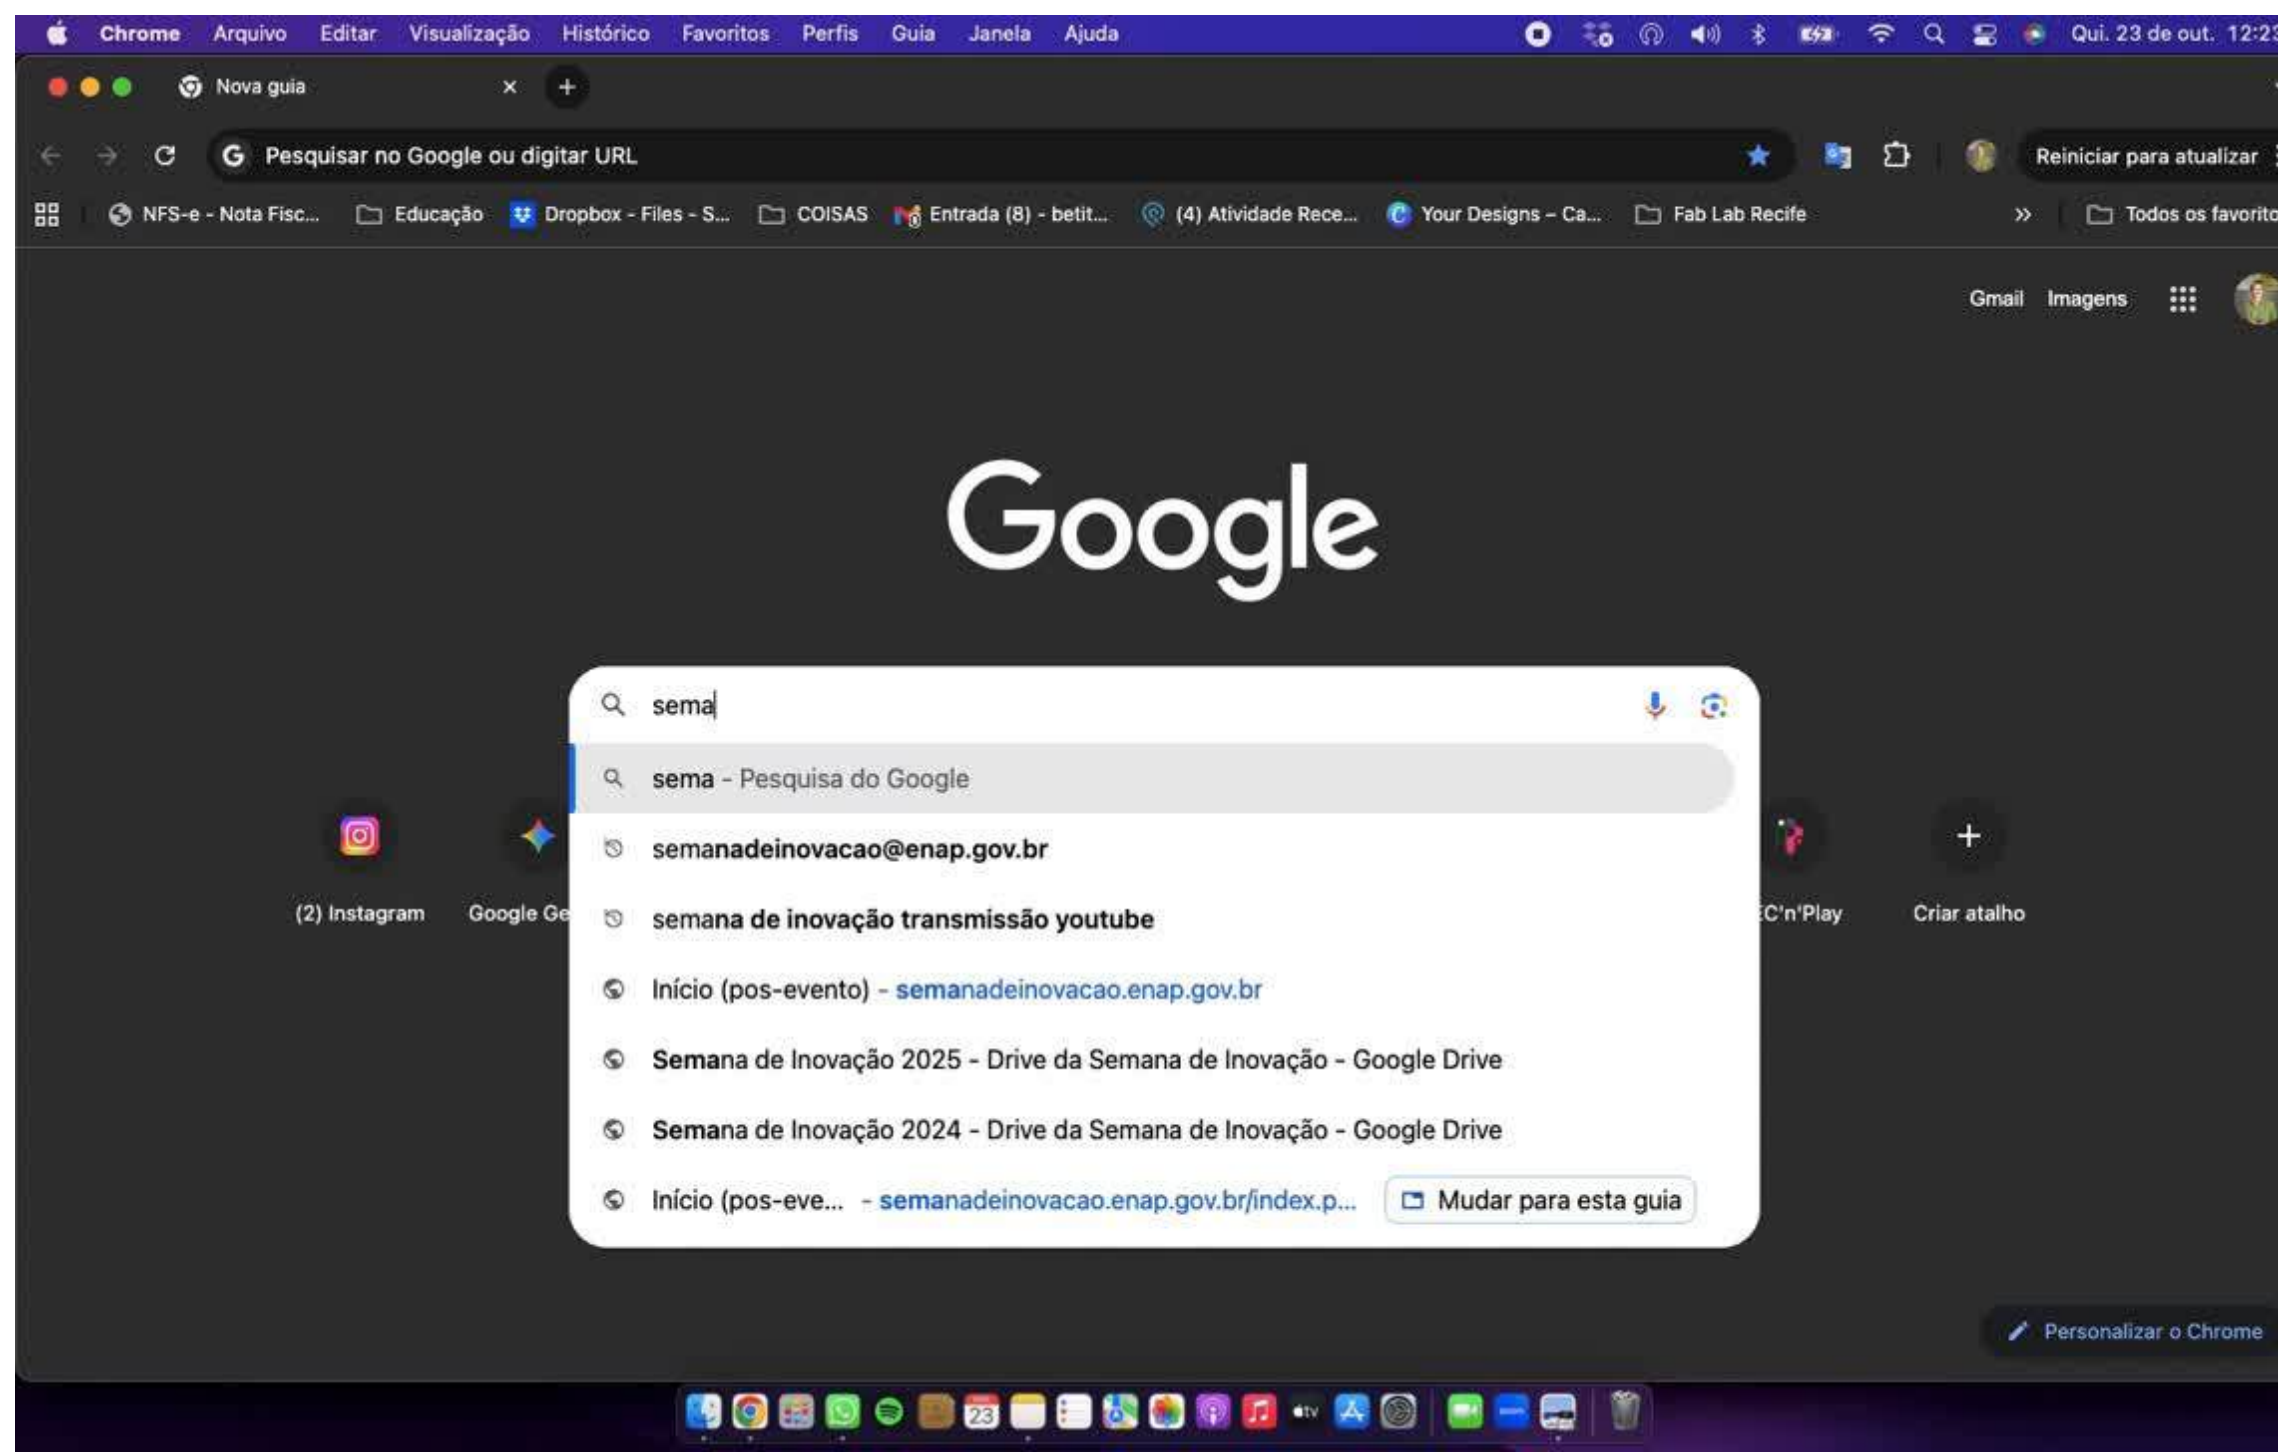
Chrome Arquivo Editar Visualização Histórico Favoritos Perfis Guia Janela Ajuda

Qui. 23 de out. 12:23

Nova guia

Pesquisar no Google ou digitar URL

Reiniciar para atualizar

NFS-e - Nota Fisc... Educação Dropbox - Files - S... COISAS Entrada (8) - betit... (4) Atividade Rece... Your Designs – Ca... Fab Lab Recife » Todos os favorito

Gmail Imagens

Google

sema

sema - Pesquisa do Google

semanadeinovacao@enap.gov.br

semana de inovação transmissão youtube

Início (pos-evento) - semanadeinovacao.enap.gov.br

Semana de Inovação 2025 - Drive da Semana de Inovação - Google Drive

Semana de Inovação 2024 - Drive da Semana de Inovação - Google Drive

Início (pos-eve... - semanadeinovacao.enap.gov.br/index.p... Mudar para esta guia

(2) Instagram Google Ge C'n'Play Criar atalho

Personalizar o Chrome

23